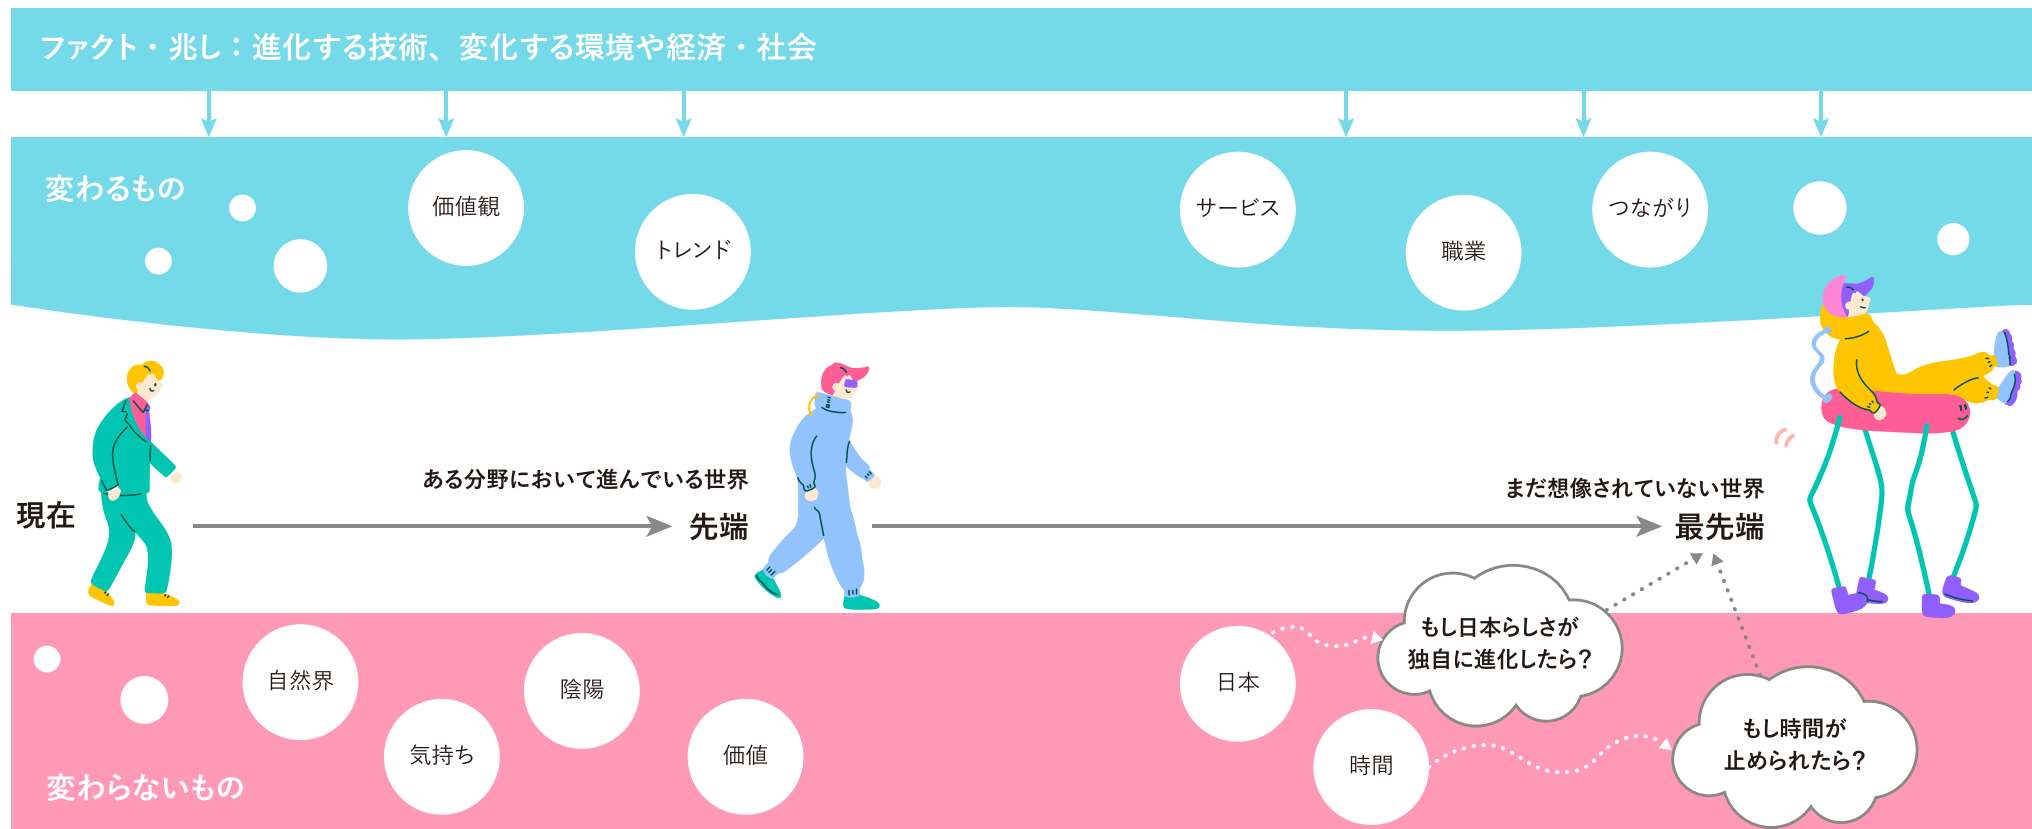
ファクト・兆し：進化する技術、変化する環境や経済・社会

変わるもの

価値観

トレンド

サービス

職業

つながり

現在

ある分野において進んでいる世界

先端

まだ想像されていない世界

最先端

もし日本らしさが独自に進化したら？

もし時間が止められたら？

変わらないもの

自然界

気持ち

陰陽

価値

日本

時間